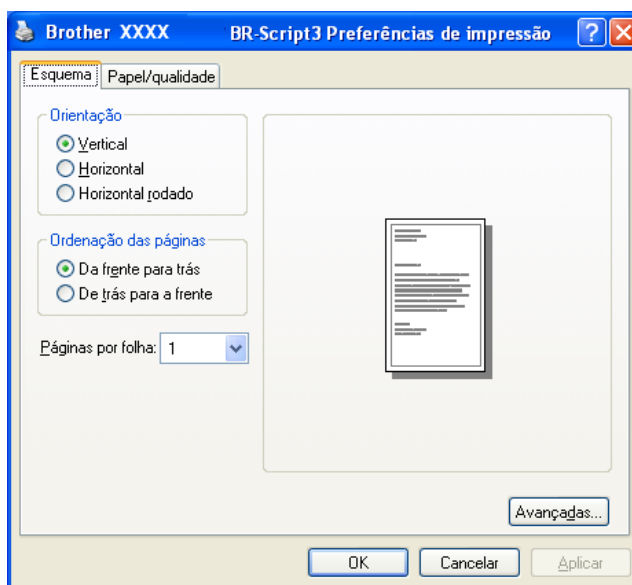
Brother XXXX BR-Script3 Preferências de impressão

Esquema | Papel/qualidade

Orientação
Vertical
Horizontal
Horizontal rodado

Ordenação das páginas
Da frente para trás
De trás para a frente

Páginas por folha: 1

Avançadas...

OK | Cancelar | Aplicar